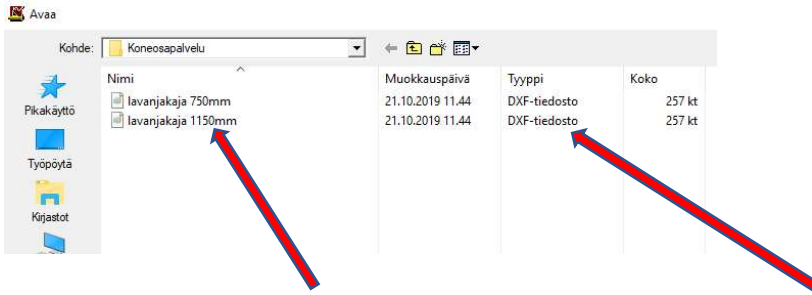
Avaa

Kohde: Koneosapalvelu

Pikakäyttö

Työpöytä

Kirjastot

| Nimi | Muokkauspäivä | Tyyppi | Koko |
|---|---|---|---|
| lavanjakaja 750mm | 21.10.2019 11.44 | DXF-tiedosto | 257 kt |
| lavanjakaja 1150mm | 21.10.2019 11.44 | DXF-tiedosto | 257 kt |